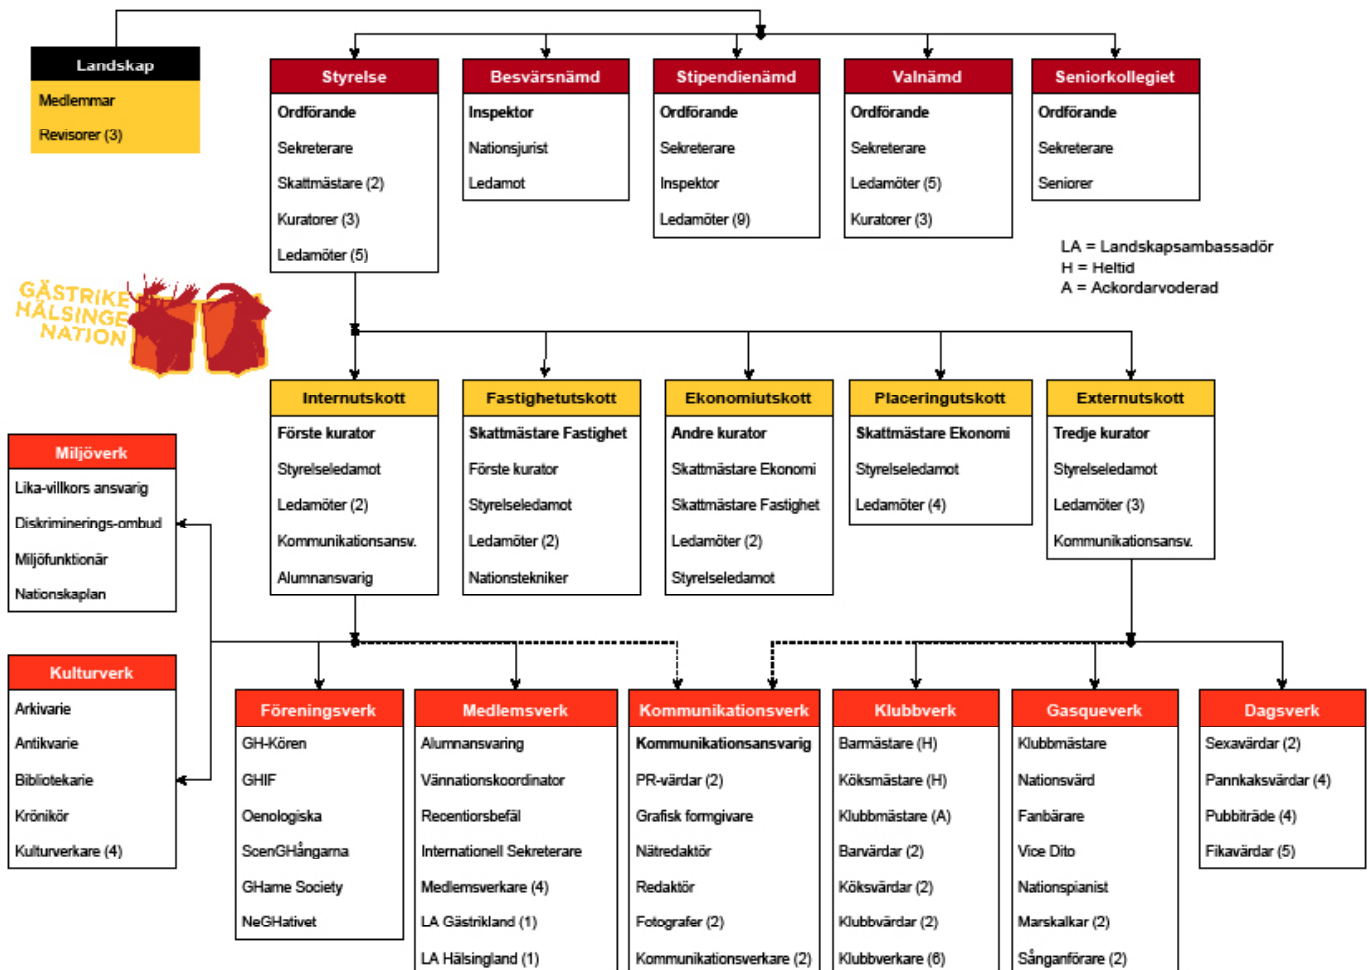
Landskap
Medlemmar
Revisorer (3)

Styrelse
Ordförande
Sekreterare
Skattmästare (2)
Kuratorer (3)
Ledamöter (5)

Besvärsnämd
Inspektor
Nationsjurist
Ledamot

Stipendienämd
Ordförande
Sekreterare
Inspektor
Ledamöter (9)

Valnämd
Ordförande
Sekreterare
Ledamöter (5)
Kuratorer (3)

Seniorkollegiet
Ordförande
Sekreterare
Seniorer

LA = Landskapsambassadör
H = Heltid
A = Ackordarvoderad

GÄSTRIKE HÄLSINGE NATION

Internutskott
Förste kurator
Styrelseledamot
Ledamöter (2)
Kommunikationsansv.
Alumnansvarig

Fastighetutskott
Skattmästare Fastighet
Förste kurator
Styrelseledamot
Ledamöter (2)
Nationstekniker

Ekonomiutskott
Andre kurator
Skattmästare Ekonomi
Skattmästare Fastighet
Ledamöter (2)
Styrelseledamot

Placeringutskott
Skattmästare Ekonomi
Styrelseledamot
Ledamöter (4)

Externutskott
Tredje kurator
Styrelseledamot
Ledamöter (3)
Kommunikationsansv.

Miljöverk
Lika-villkors ansvarig
Diskriminerings-ombud
Miljöfunktionär
Nationskaplan

Kulturverk
Arkivarie
Antikvarie
Bibliotekarie
Krönikör
Kulturverkare (4)

Föreningsverk
GH-Kören
GHIF
Oenologiska
ScenGHångarna
GHame Society
NeGHativet

Medlemsverk
Alumnansvaring
Vännationskoordinator
Recentiorsbefäl
Internationell Sekreterare
Medlemsverkare (4)
LA Gästrikland (1)
LA Hälsingland (1)

Kommunikationsverk
Kommunikationsansvarig
PR-värdar (2)
Grafisk formgivare
Nätredaktör
Redaktör
Fotografer (2)
Kommunikationsverkare (2)

Klubbverk
Barmästare (H)
Köksmästare (H)
Klubbmästare (A)
Barvärdar (2)
Köksvärdar (2)
Klubbvärdar (2)
Klubbverkare (6)

Gasqueverk
Klubbmästare
Nationsvärd
Fanbärare
Vice Dito
Nationspianist
Marskalkar (2)
Sånganförare (2)

Dagsverk
Sexavärdar (2)
Pannkaksvärdar (4)
Pubbiträde (4)
Fikavärdar (5)